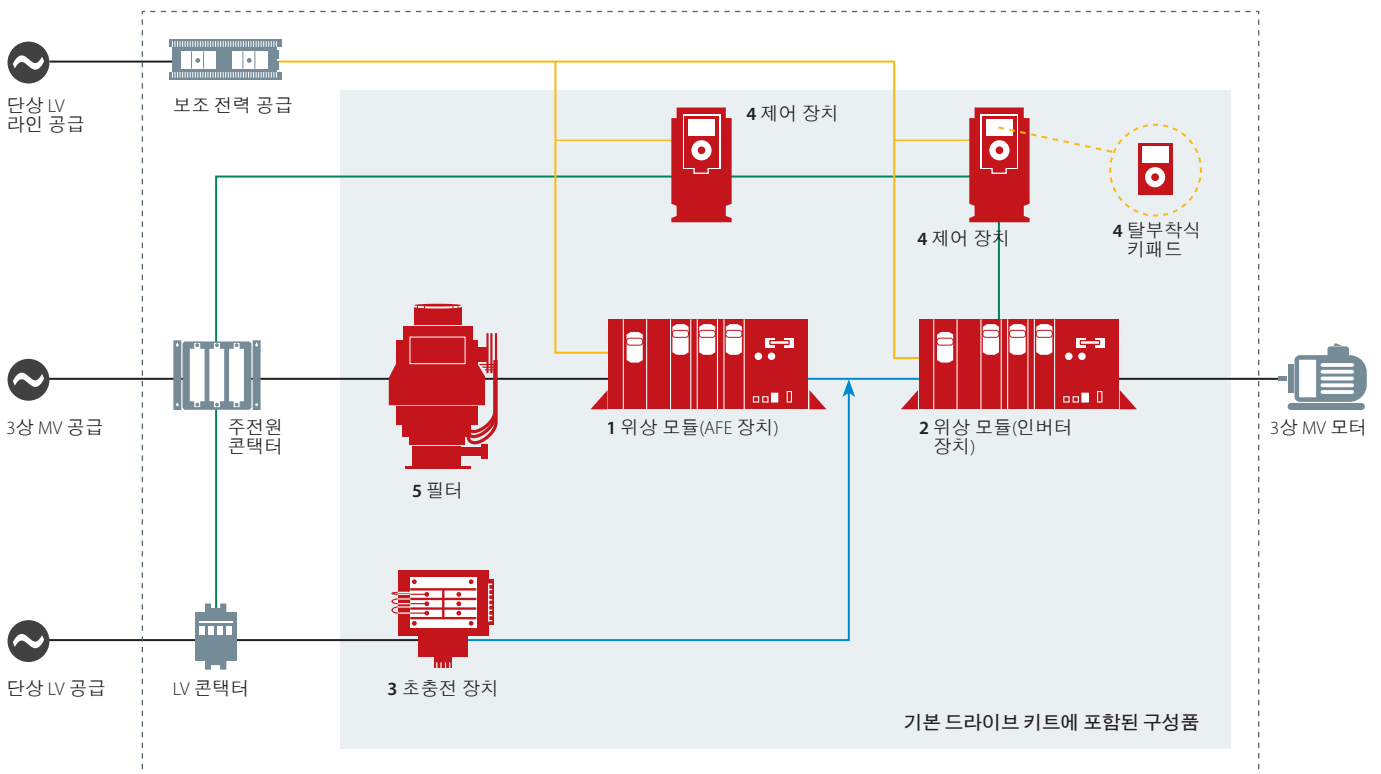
단상 LV
라인 공급

보조 전력 공급

4 제어 장치

4 제어 장치

4 탈부착식
키패드

3상 MV 공급

주전원
콘택터

5 필터

1 위상 모듈(AFE 장치)

2 위상 모듈(인버터
장치)

3상 MV 모터

단상 LV 공급

LV 콘택터

3 초충전 장치

기본 드라이브 키트에 포함된 구성품